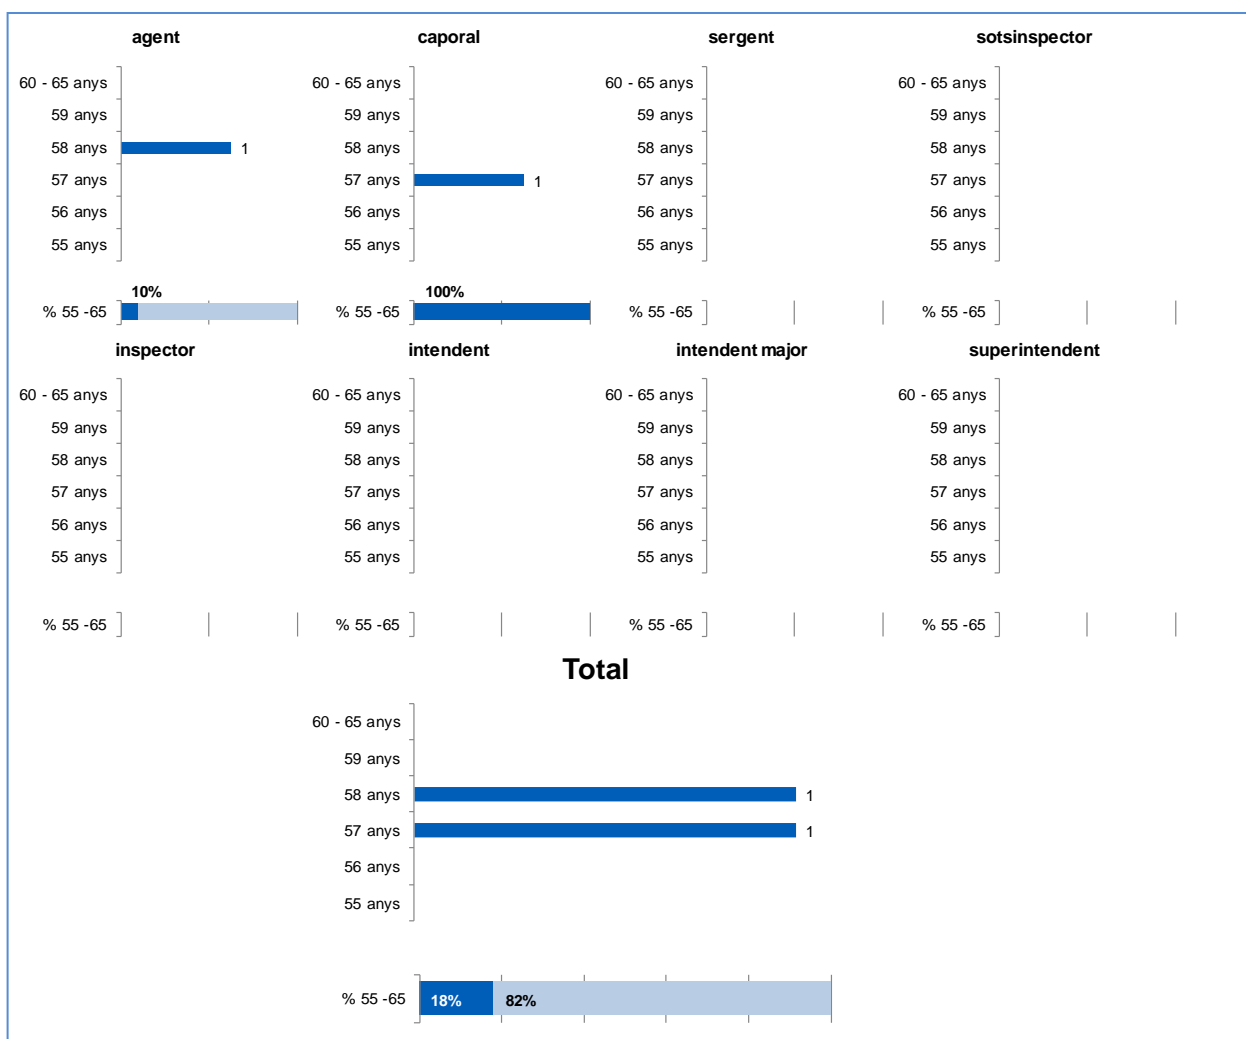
agent

60 - 65 anys
59 anys
58 anys
57 anys
56 anys
55 anys

1

10%

% 55 -65

caporal

60 - 65 anys
59 anys
58 anys
57 anys
56 anys
55 anys

1

100%

% 55 -65

sergent

60 - 65 anys
59 anys
58 anys
57 anys
56 anys
55 anys

% 55 -65

sotsinspector

60 - 65 anys
59 anys
58 anys
57 anys
56 anys
55 anys

% 55 -65

inspector

60 - 65 anys
59 anys
58 anys
57 anys
56 anys
55 anys

% 55 -65

intendent

60 - 65 anys
59 anys
58 anys
57 anys
56 anys
55 anys

% 55 -65

intendent major

60 - 65 anys
59 anys
58 anys
57 anys
56 anys
55 anys

% 55 -65

superintendent

60 - 65 anys
59 anys
58 anys
57 anys
56 anys
55 anys

% 55 -65

Total

60 - 65 anys
59 anys
58 anys
57 anys
56 anys
55 anys

1
1

% 55 -65

18%
82%